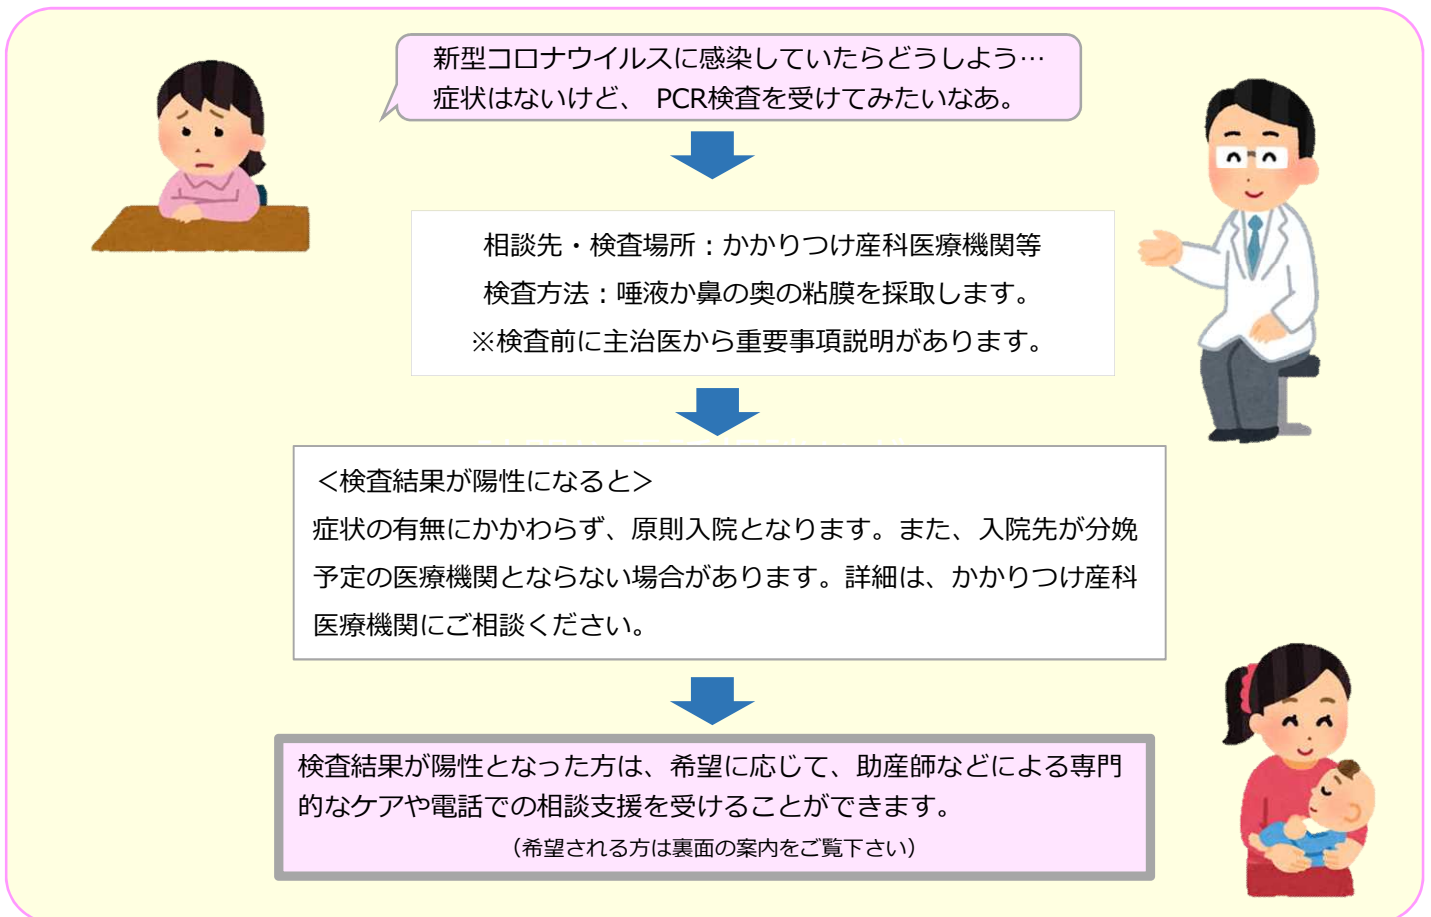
新型コロナウイルスに感染していたらどうしよう…
症状はないけど、 PCR検査を受けてみたいなあ。

相談先・検査場所：かかりつけ産科医療機関等
検査方法：唾液か鼻の奥の粘膜を採取します。
※検査前に主治医から重要事項説明があります。

＜検査結果が陽性になると＞
症状の有無にかかわらず、原則入院となります。また、入院先が分娩予定の医療機関とならない場合があります。詳細は、かかりつけ産科医療機関にご相談ください。

検査結果が陽性となった方は、希望に応じて、助産師などによる専門的なケアや電話での相談支援を受けることができます。
（希望される方は裏面の案内をご覧下さい）